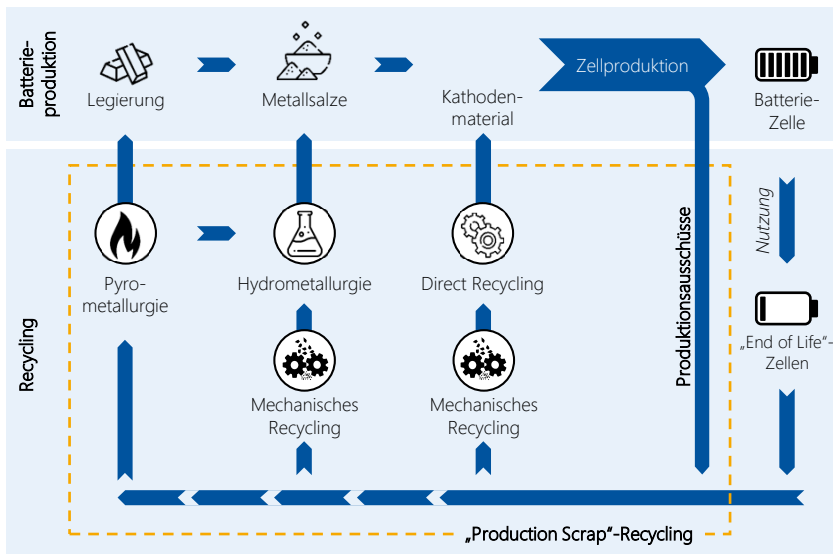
Batterieproduktion

Legierung

Metallsalze

Kathodenmaterial

Zellproduktion

Batterie-Zelle

Recycling

Pyrometallurgie

Hydrometallurgie

Direct Recycling

Produktionsausschüsse

Nutzung

„End of Life"-Zellen

Mechanisches Recycling

Mechanisches Recycling

„Production Scrap"-Recycling